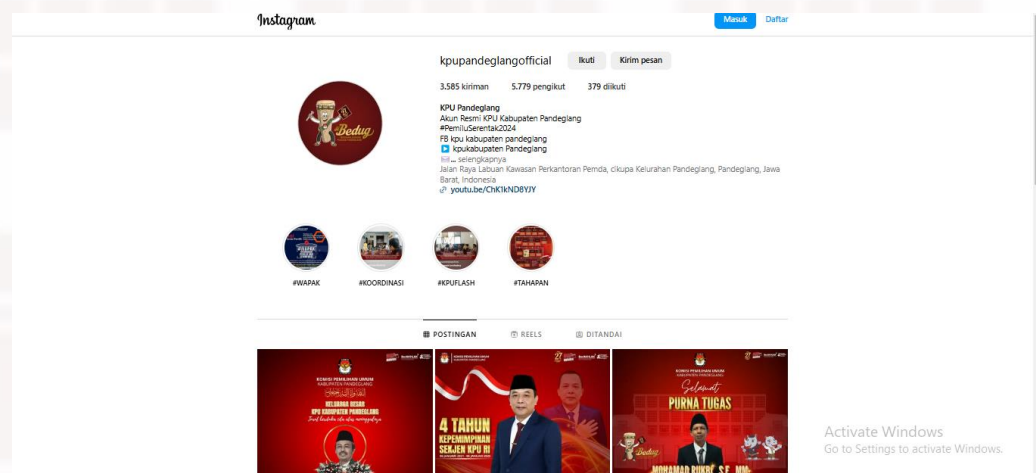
Instagram

Masuk Daftar

kpupandeglangofficial Ikuti Kirim pesan

3.585 kiriman 5.779 pengikut 379 diikuti

KPU Pandeglang
Akun Resmi KPU Kabupaten Pandeglang
#PemiluSerentak2024
FB kpu kabupaten pandeglang
kpukabupaten Pandeglang
... selengkapnya
Jalan Raya Labuan Kawasan Perkantoran Pemda, cikupa Kelurahan Pandeglang, Pandeglang, Jawa Barat, Indonesia
youtu.be/ChK1kND8YJY

Bedug

#WAPAK #KOORDINASI #KPUFLASH #TAHAPAN

POSTINGAN REELS DITANDAI

KOMISI PEMILIHAN UMUM KABUPATEN PANDEGLANG
KELUARGA BESAR KPU KABUPATEN PANDEGLANG

4 TAHUN KEPEMIMPINAN SEKJEN KPU RI

Selamat PURNA TUGAS
MOHAMAD RUKRI S.E., MM

Activate Windows
Go to Settings to activate Windows.